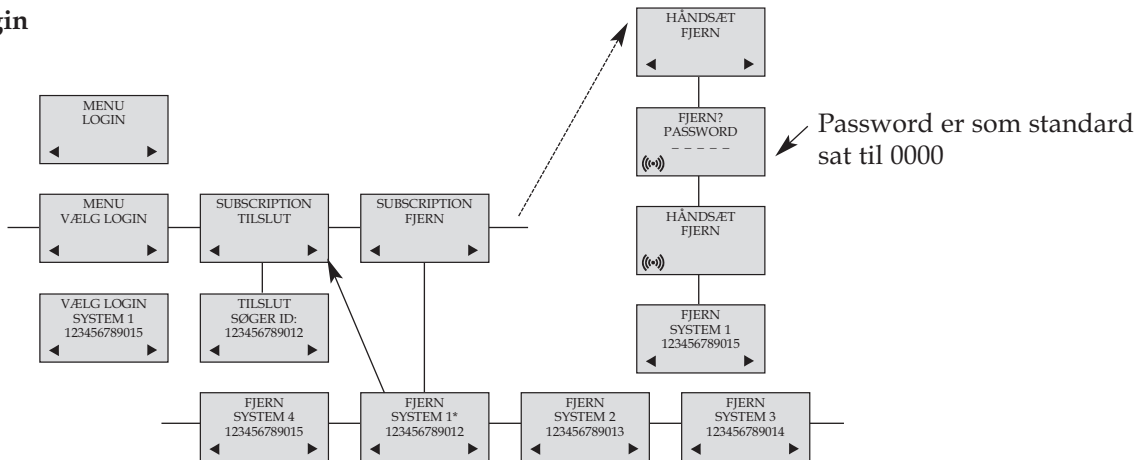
gin

MENU
LOGIN

MENU
VÆLG LOGIN

SUBSCRIPTION
TILSLUT

SUBSCRIPTION
FJERN

VÆLG LOGIN
SYSTEM 1
123456789015

TILSLUT
SØGER ID:
123456789012

HÅNDSÆT
FJERN

FJERN?
PASSWORD
_ _ _ _ _

Password er som standard sat til 0000

HÅNDSÆT
FJERN

FJERN
SYSTEM 1
123456789015

FJERN
SYSTEM 4
123456789015

FJERN
SYSTEM 1*
123456789012

FJERN
SYSTEM 2
123456789013

FJERN
SYSTEM 3
123456789014